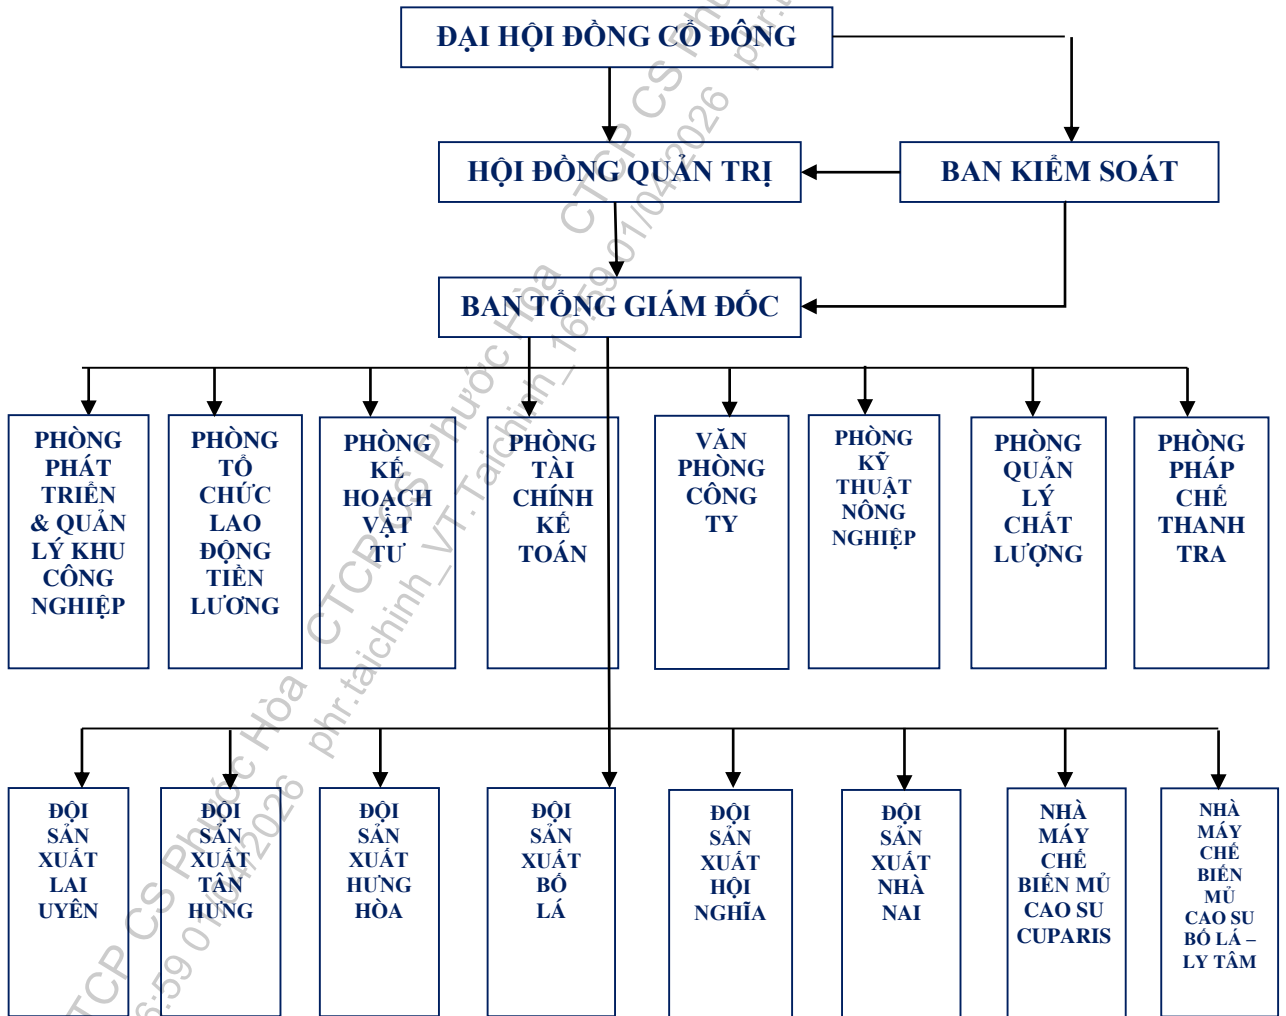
ĐẠI HỘI ĐỒNG CỔ ĐÔNG

HỘI ĐỒNG QUẢN TRỊ

BAN KIỂM SOÁT

BAN TỔNG GIÁM ĐỐC

PHÒNG PHÁT TRIỂN & QUẢN LÝ KHU CÔNG NGHIỆP

PHÒNG TỔ CHỨC LAO ĐỘNG TIỀN LƯƠNG

PHÒNG KẾ HOẠCH VẬT TƯ

PHÒNG TÀI CHÍNH KẾ TOÁN

VĂN PHÒNG CÔNG TY

PHÒNG KỸ THUẬT NÔNG NGHIỆP

PHÒNG QUẢN LÝ CHẤT LƯỢNG

PHÒNG PHÁP CHẾ THANH TRA

ĐỘI SẢN XUẤT LAI UYÊN

ĐỘI SẢN XUẤT TÂN HƯNG

ĐỘI SẢN XUẤT HƯNG HÒA

ĐỘI SẢN XUẤT BỐ LÁ

ĐỘI SẢN XUẤT HỘI NGHĨA

ĐỘI SẢN XUẤT NHÀ NAI

NHÀ MÁY CHẾ BIẾN MỦ CAO SU CUPARIS

NHÀ MÁY CHẾ BIẾN MỦ CAO SU BỐ LÁ – LY TÂM

CTCP CS Phước Hòa phr.taichinh_VT.Taichinh_16:59 01/04/2026